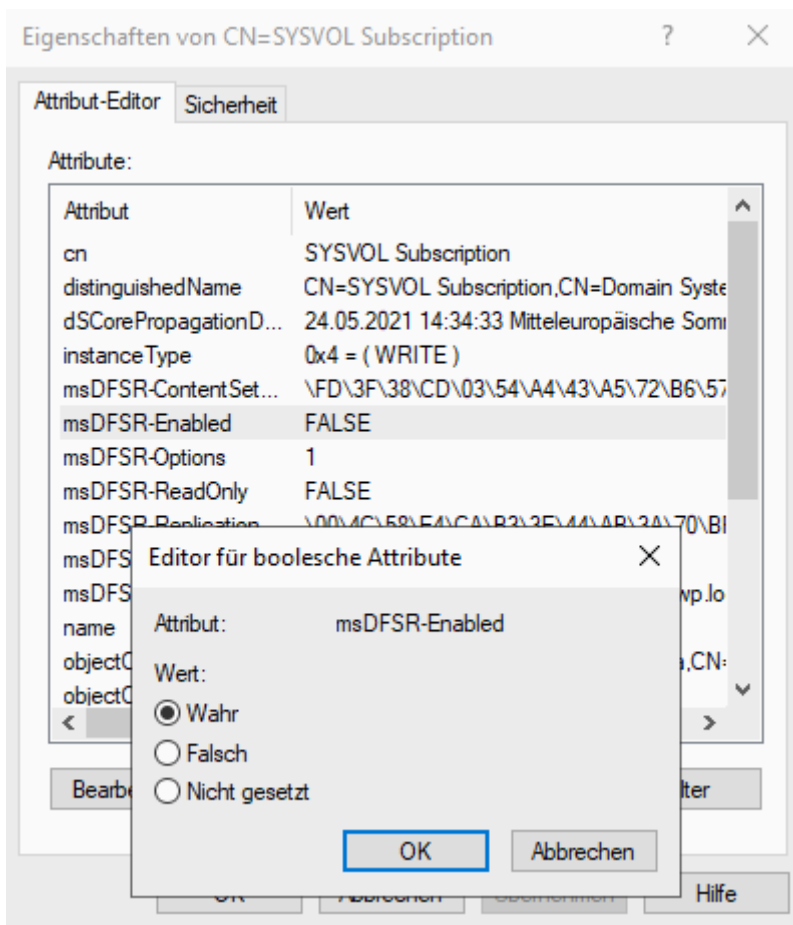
Eigenschaften von CN=SYSVOL Subscription ? ×

Attribut-Editor Sicherheit

Attribute:

| Attribut | Wert |
|---|---|
| cn | SYSVOL Subscription |
| distinguishedName | CN=SYSVOL Subscription,CN=Domain Syste |
| dSCorePropagationD... | 24.05.2021 14:34:33 Mitteleuropäische Somi |
| instanceType | 0x4 = ( WRITE ) |
| msDFSR-ContentSet... | \FD\3F\38\CD\03\54\A4\43\A5\72\B6\57 |
| msDFSR-Enabled | FALSE |
| msDFSR-Options | 1 |
| msDFSR-ReadOnly | FALSE |
| msDFSR-Replication | \00\4C\58\E4\CA\B3\3E\44\AB\3A\70\BI |
| msDFS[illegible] | |
| msDFS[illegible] | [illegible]wp.lo |
| name | |
| objectC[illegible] | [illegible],CN= |
| objectC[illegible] | |

Bearbe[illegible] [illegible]lter

Editor für boolesche Attribute ×

Attribut: msDFSR-Enabled

Wert:

Wahr

Falsch

Nicht gesetzt

OK Abbrechen

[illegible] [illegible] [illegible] Hilfe